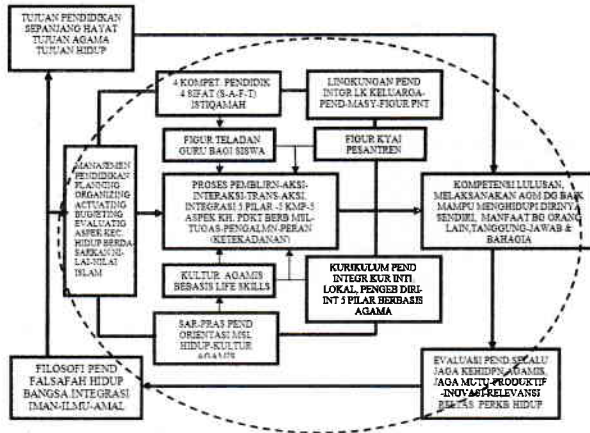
TUJUAN PENDIDIKAN SEPANJANG HAYAT TUJUAN AGAMA TUJUAN HIDUP

4 KOMPET. PENDIDIK 4 SIFAT (S-A-F-T) ISTIQAMAH

LINGKUNGAN PEND INTGR LK KELUARGA-PEND-MASY-FIGUR PNT

FIGUR TELADAN GURU BAGI SISWA

FIGUR KYAI PESANTREN

MANAJEMEN PENDIDIKAN PLANNING ORGANIZING ACTUATING BUDGETING EVALUATIG ASPEK KEC. HIDUP BERDASARKAN NILAI-NILAI ISLAM

PROSES PEMBLJRN-AKSI-INTERAKSI-TRANS-AKSI. INTEGRASI 5 PILAR -5 KMP-5 ASPEK KH. PDKT BERB MIL-TUGAS-PENGALMN-PERAN (KETEKADANAN)

KOMPETENSI LULUSAN, MELAKSANAKAN AGM DG BAIK MAMPU MENGHIDUPI DIRINYA SENDIRI, MANFAAT BG ORANG LAIN,TANGGUNG-JAWAB & BAHAGIA

KULTUR AGAMIS BERBASIS LIFE SKILLS

KURIKULUM PEND INTEGR KUR INTI LOKAL, PENGEB DIRI-INT 5 PILAR BERBASIS AGAMA

SAR-PRAS PEND ORIENTASI MSL HIDUP-KULTUR AGAMIS

FILOSOFI PEND FALSAFAH HIDUP BANGSA INTEGRASI IMAN-ILMU-AMAL

EVALUASI PEND SELALU JAGA KEHIDPN AGAMIS, JAGA MUTU-PRODUKTIF -INOVATIF-RELEVANSI BERBAS PERKB HIDUP